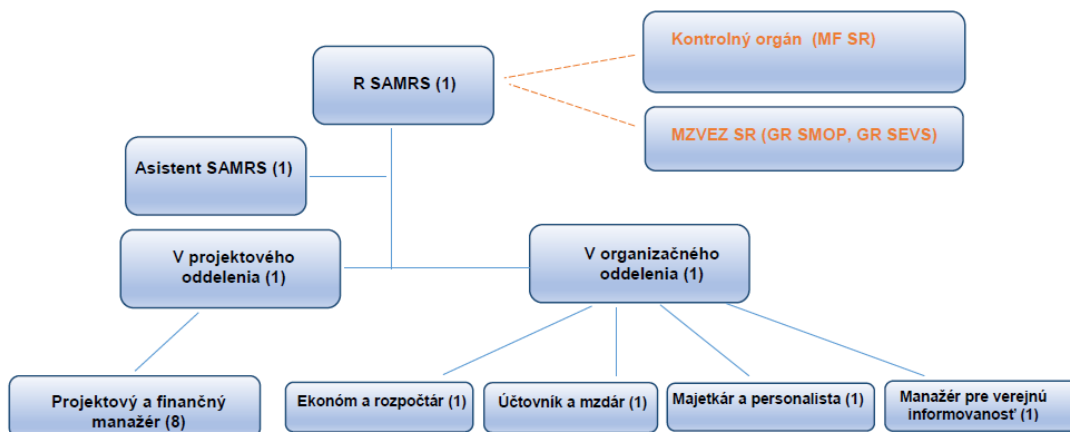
R SAMRS (1)

Kontrolný orgán (MF SR)

MZVEZ SR (GR SMOP, GR SEVS)

Asistent SAMRS (1)

V projektového oddelenia (1)

V organizačného oddelenia (1)

Projektový a finančný manažér (8)

Ekonóm a rozpočtár (1)

Účtovník a mzdár (1)

Majetkár a personalista (1)

Manažér pre verejnú informovanosť (1)